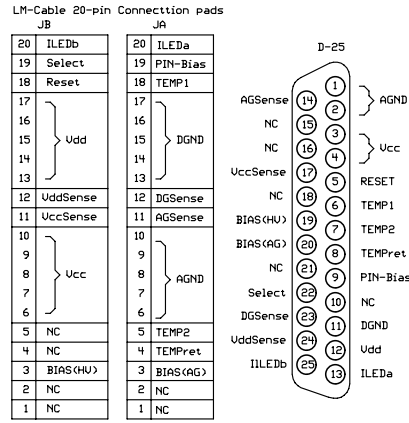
LM-Cable 20-pin Connecttion pads

JB

| | |
|---|---|
| 20 | ILEDb |
| 19 | Select |
| 18 | Reset |
| 17 | |
| 16 | |
| 15 | Vdd |
| 14 | |
| 13 | |
| 12 | VddSense |
| 11 | VccSense |
| 10 | |
| 9 | |
| 8 | Vcc |
| 7 | |
| 6 | |
| 5 | NC |
| 4 | NC |
| 3 | BIAS(HV) |
| 2 | NC |
| 1 | NC |

JA

| | |
|---|---|
| 20 | ILEDa |
| 19 | PIN-Bias |
| 18 | TEMP1 |
| 17 | |
| 16 | |
| 15 | DGND |
| 14 | |
| 13 | |
| 12 | DGSense |
| 11 | AGSense |
| 10 | |
| 9 | |
| 8 | AGND |
| 7 | |
| 6 | |
| 5 | TEMP2 |
| 4 | TEMPret |
| 3 | BIAS(AG) |
| 2 | NC |
| 1 | NC |

D-25

1 AGND
2
3 Vcc
4
5 RESET
6 TEMP1
7 TEMP2
8 TEMPret
9 PIN-Bias
10 NC
11 DGND
12 Vdd
13 ILEDa
AGSense 14
NC 15
NC 16
VccSense 17
NC 18
BIAS(HV) 19
BIAS(AG) 20
NC 21
Select 22
DGSense 23
VddSense 24
IILEDb 25